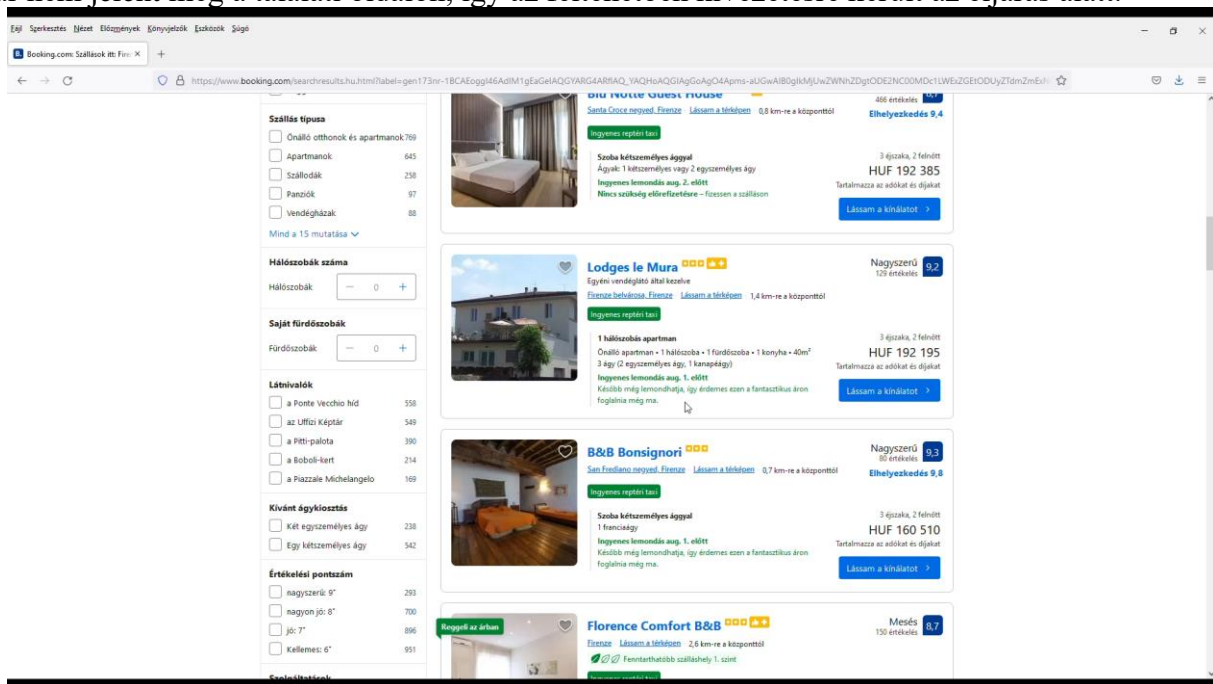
Fájl Szerkesztés Nézet Előzmények Könyvjelzők Eszközök Súgó

Booking.com: Szállások itt: Fire ×

https://www.booking.com/searchresults.hu.html?label=gen173nr-1BCAEoggI46AdIM1gEaGeIAQGYARG4ARfIAQ_YAQHoAQGIAgGoAgO4Apms-aUGwAIB0gIkMjUwZWNhZDgtODE2NC00MDc1LWEzZGEtODUyZTdmZmEx

Szállás típusa

Önálló otthonok és apartmanok 769

Apartmanok 645

Szállodák 258

Panziók 97

Vendégházak 88

Mind a 15 mutatása

Hálószobák száma

Hálószobák − 0 +

Saját fürdőszobák

Fürdőszobák − 0 +

Látnivalók

a Ponte Vecchio híd 558

az Uffizi Képtár 549

a Pitti-palota 390

a Boboli-kert 214

a Piazzale Michelangelo 169

Kívánt ágykiosztás

Két egyszemélyes ágy 238

Egy kétszemélyes ágy 542

Értékelési pontszám

nagyszerű: 9+ 293

nagyon jó: 8+ 700

jó: 7+ 896

Kellemes: 6+ 951

Blu Notte Guest House

466 értékelés

Santa Croce negyed, Firenze Lássam a térképen 0,8 km-re a központtól

Elhelyezkedés 9,4

Ingyenes reptéri taxi

Szoba kétszemélyes ággyal
Ágyak: 1 kétszemélyes vagy 2 egyszemélyes ágy
Ingyenes lemondás aug. 2. előtt
Nincs szükség előrefizetésre – fizessen a szálláson

3 éjszaka, 2 felnőtt
HUF 192 385
Tartalmazza az adókat és díjakat

Lássam a kínálatot >

Lodges le Mura

Nagyszerű
129 értékelés
9,2

Egyéni vendéglátó által kezelve

Firenze belvárosa, Firenze Lássam a térképen 1,4 km-re a központtól

Ingyenes reptéri taxi

1 hálószobás apartman
Önálló apartman • 1 hálószoba • 1 fürdőszoba • 1 konyha • 40m²
3 ágy (2 egyszemélyes ágy, 1 kanapéágy)
Ingyenes lemondás aug. 1. előtt
Később még lemondhatja, így érdemes ezen a fantasztikus áron foglalnia még ma.

3 éjszaka, 2 felnőtt
HUF 192 195
Tartalmazza az adókat és díjakat

Lássam a kínálatot >

B&B Bonsignori

Nagyszerű
80 értékelés
9,3

San Frediano negyed, Firenze Lássam a térképen 0,7 km-re a központtól

Elhelyezkedés 9,8

Ingyenes reptéri taxi

Szoba kétszemélyes ággyal
1 franciaágy
Ingyenes lemondás aug. 1. előtt
Később még lemondhatja, így érdemes ezen a fantasztikus áron foglalnia még ma.

3 éjszaka, 2 felnőtt
HUF 160 510
Tartalmazza az adókat és díjakat

Lássam a kínálatot >

Reggeli az árban

Florence Comfort B&B

Mesés
150 értékelés
8,7

Firenze Lássam a térképen 2,6 km-re a központtól

Fenntarthatóbb szálláshely 1. szint